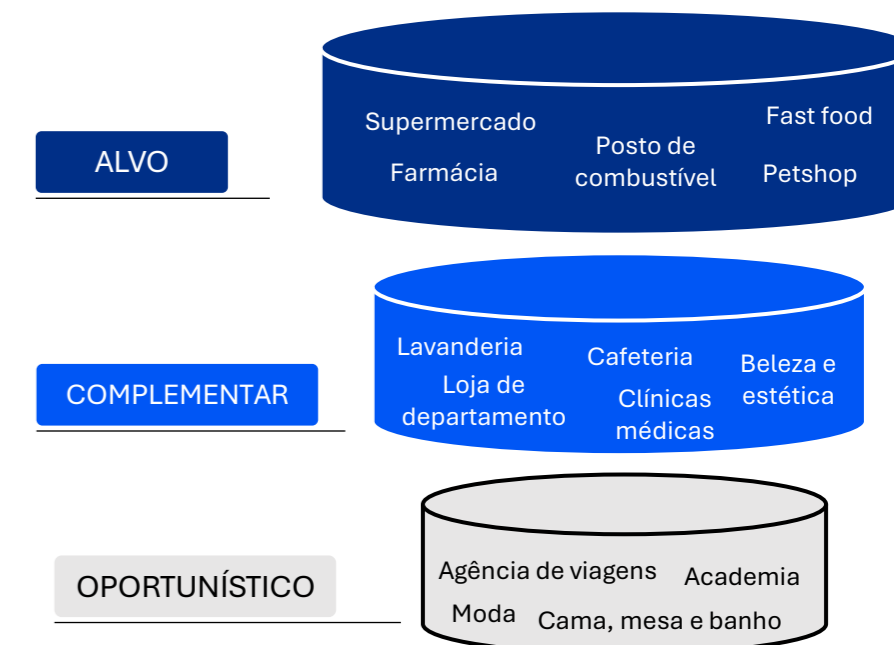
ALVO

Supermercado

Farmácia

Posto de combustível

Fast food

Petshop

COMPLEMENTAR

Lavanderia

Loja de departamento

Cafeteria

Clínicas médicas

Beleza e estética

OPORTUNÍSTICO

Agência de viagens

Academia

Moda

Cama, mesa e banho